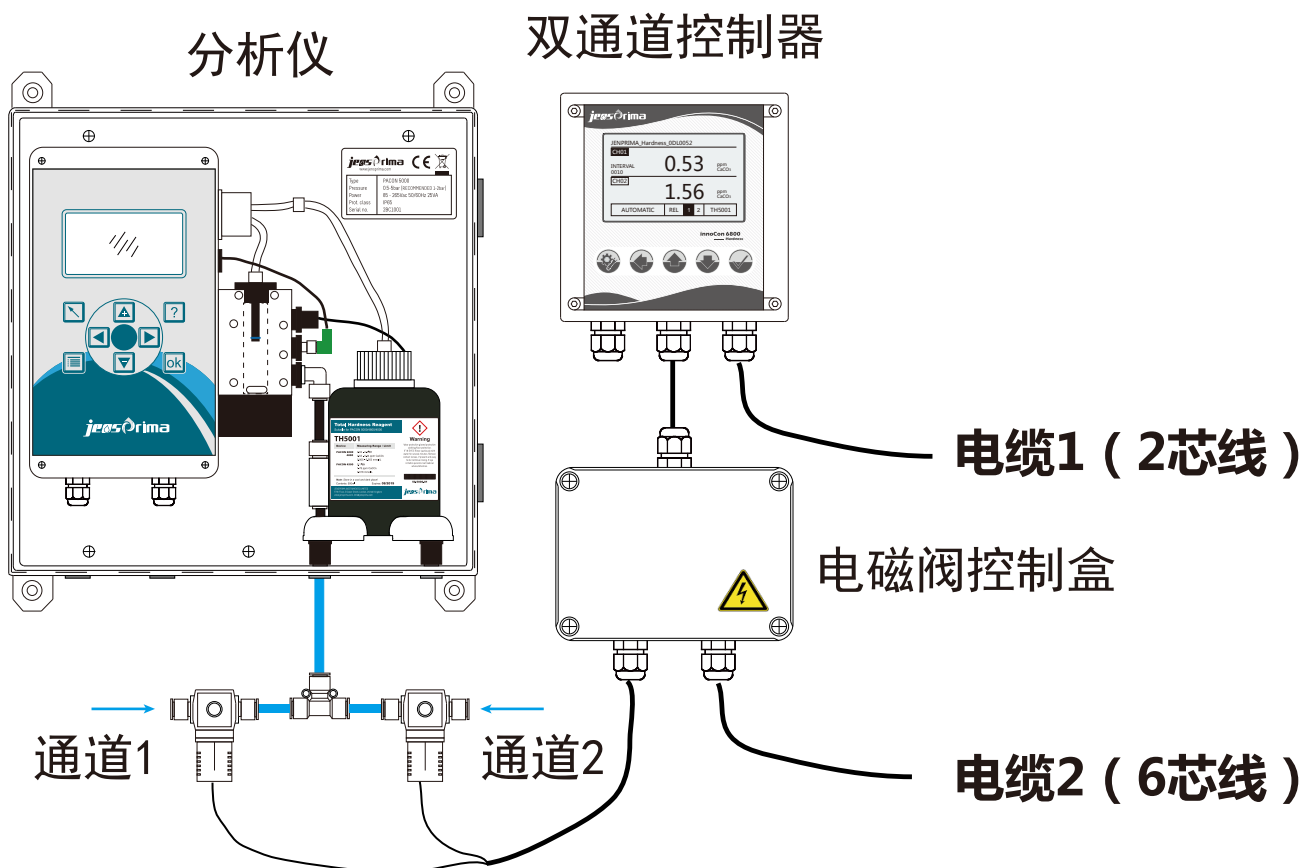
分析仪

双通道控制器

jenprima

JENPRIMA_Hardness_0DL0052

CH01

INTERVAL 0010

0.53 ppm CaCO₃

CH02

1.56 ppm CaCO₃

AUTOMATIC REL 1 2 TH5001

innoCon 6800 Hardness

jenprima

Type PAZON 6000
Pressure
Power
Prot. class IP65
Serial no.

?

ok

jenprima

Total Hardness Reagent

TH5001

Warning

jenprima

电缆1（2芯线）

电磁阀控制盒

通道1

通道2

电缆2（6芯线）